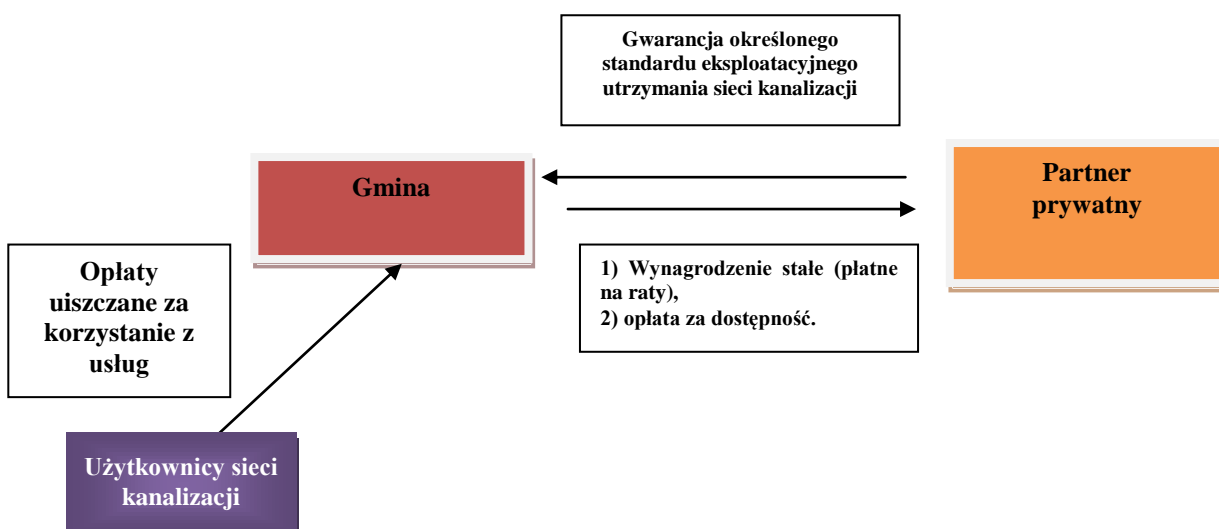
Gwarancja określonego standardu eksploatacyjnego utrzymania sieci kanalizacji

Gmina

Partner prywatny

Opłaty uiszczane za korzystanie z usług

1) Wynagrodzenie stałe (płatne na raty),
2) opłata za dostępność.

Użytkownicy sieci kanalizacji